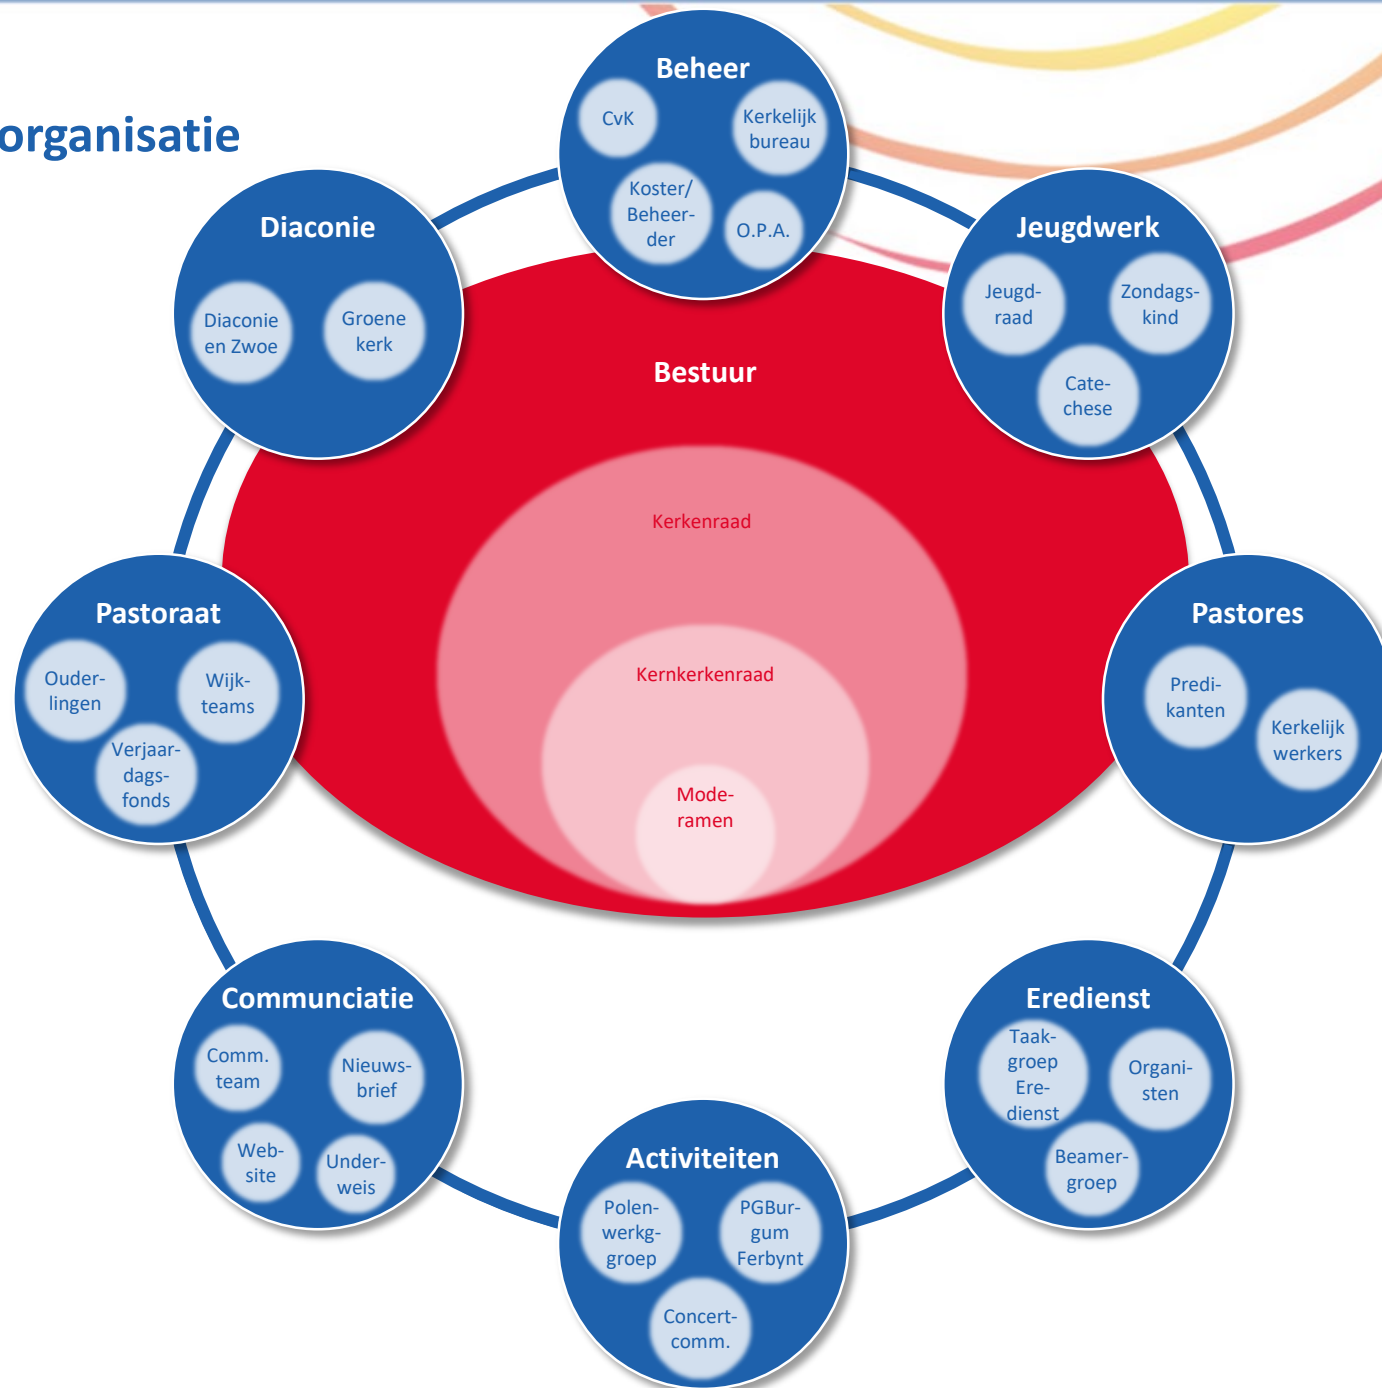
organisatie

Beheer
CvK
Kerkelijk bureau
Koster/ Beheerder
O.P.A.

Diaconie
Diaconie en Zwoe
Groene kerk

Jeugdwerk
Jeugdraad
Zondagskind
Catechese

Bestuur
Kerkenraad
Kernkerkenraad
Moderamen

Pastoraat
Ouderlingen
Wijkteams
Verjaardagsfonds

Pastores
Predikanten
Kerkelijk werkers

Communciatie
Comm. team
Nieuwsbrief
Website
Underweis

Eredienst
Taakgroep Eredienst
Organisten
Beamergroep

Activiteiten
Polenwerkgroep
PGBurgum Ferbynt
Concertcomm.